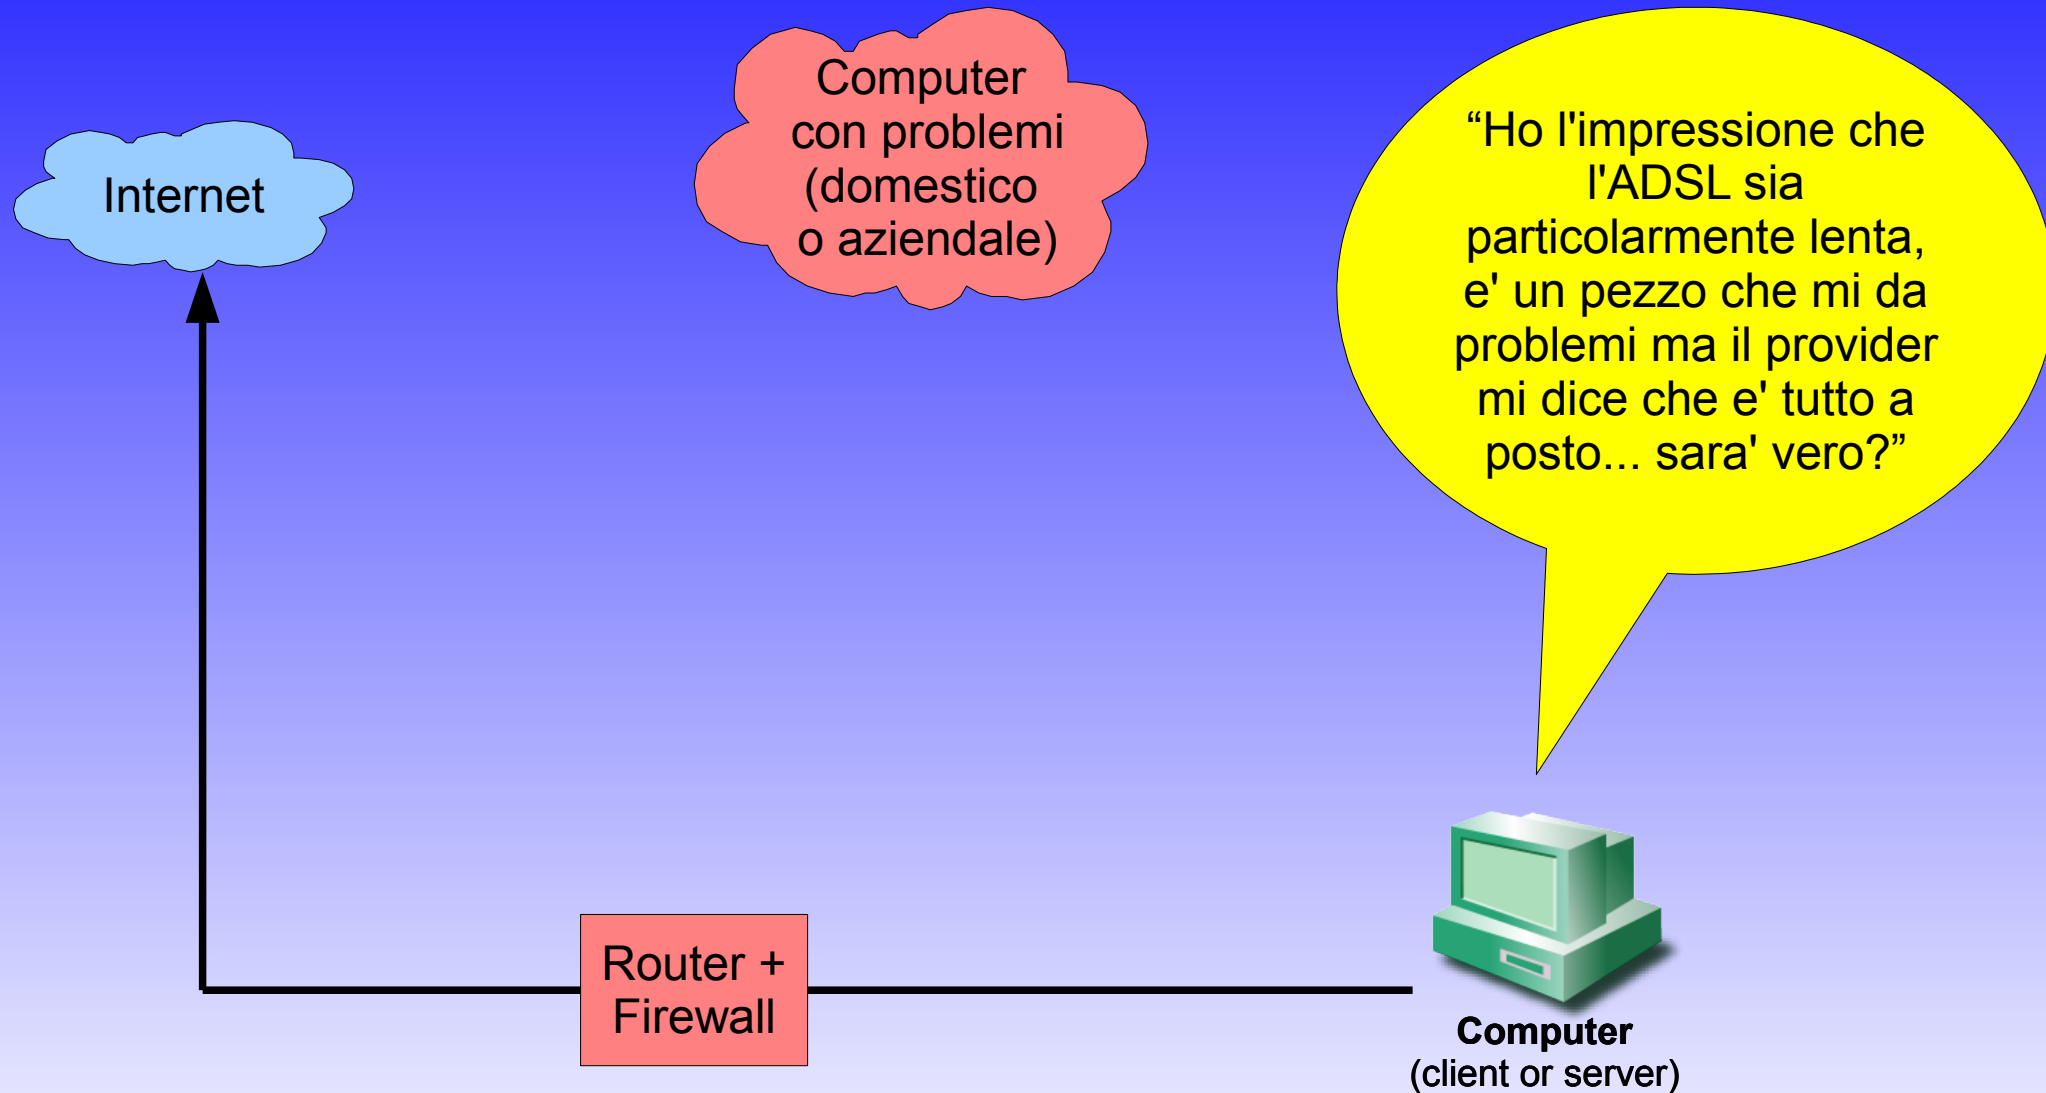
Internet

Computer con problemi (domestico o aziendale)

“Ho l'impressione che l'ADSL sia particolarmente lenta, e' un pezzo che mi da problemi ma il provider mi dice che e' tutto a posto... sara' vero?”

Router + Firewall

**Computer**
(client or server)